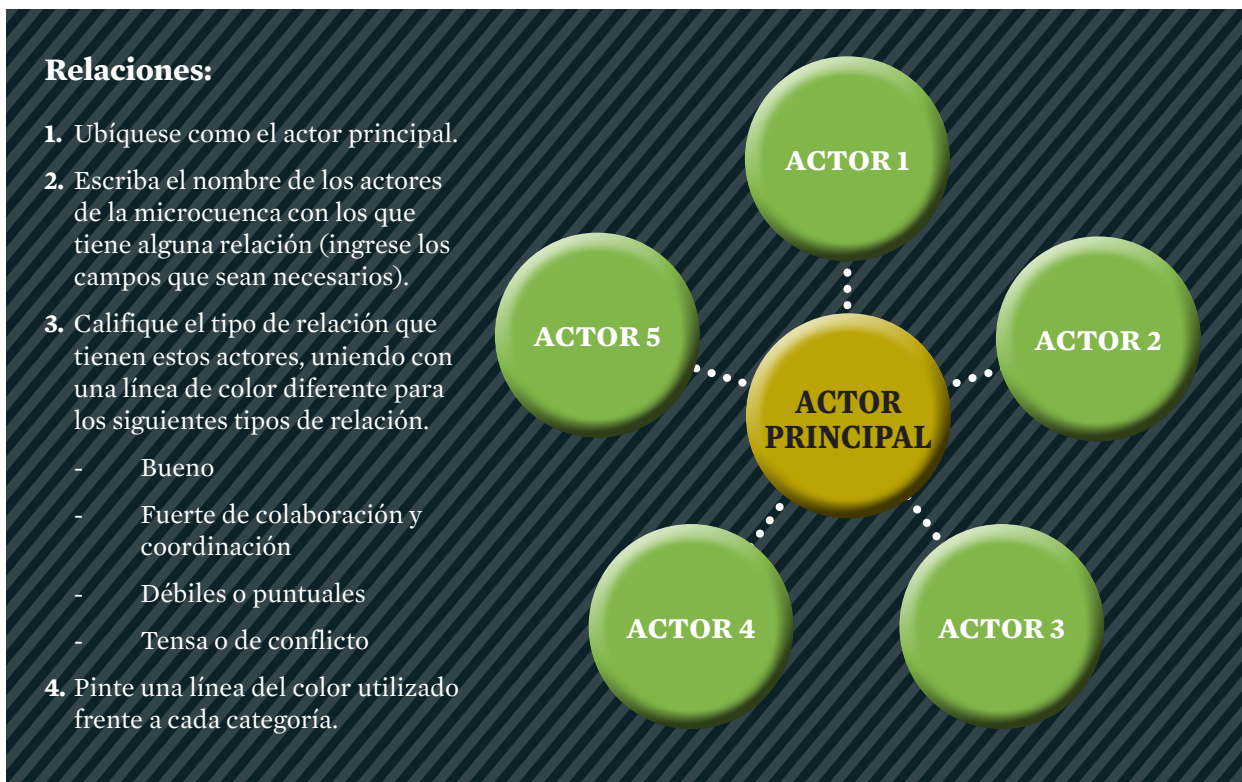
**Relaciones:**

1. Ubíquese como el actor principal.

2. Escriba el nombre de los actores de la microcuenca con los que tiene alguna relación (ingrese los campos que sean necesarios).

3. Califique el tipo de relación que tienen estos actores, uniendo con una línea de color diferente para los siguientes tipos de relación.

- Bueno
- Fuerte de colaboración y coordinación
- Débiles o puntuales
- Tensa o de conflicto

4. Pinte una línea del color utilizado frente a cada categoría.

ACTOR 1

ACTOR 5

ACTOR 2

ACTOR PRINCIPAL

ACTOR 4

ACTOR 3